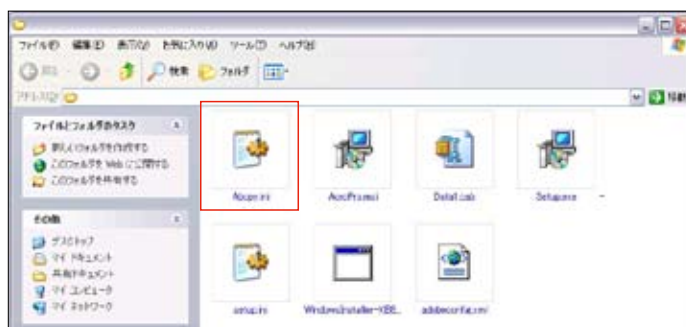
ファイル(F) 編集(E) 表示(V) お気に入り(A) ツール(T) ヘルプ(H)

戻る 検索 フォルダ

アドレス(D)

移動

ファイルとフォルダのタスク

新しいフォルダを作成する

このフォルダを Web に公開する

このフォルダを共有する

その他

デスクトップ

マイ ドキュメント

共有ドキュメント

マイ コンピュータ

マイ ネットワーク

Abcpr.ini

AcroPro.msi

Data1.cab

Setup.exe

setup.ini

WindowsInstaller-KB8...

adobeconfig.xml